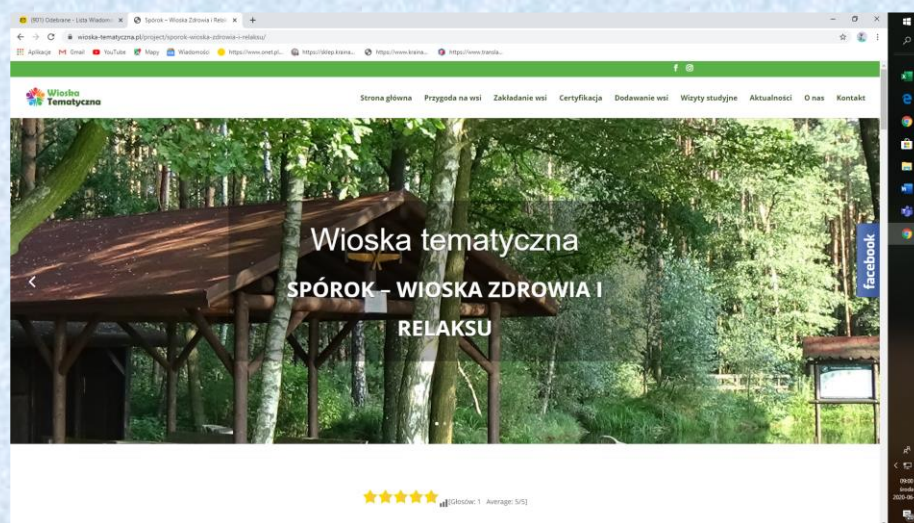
(901) Odebrane - Lista Wiadomo × Spórok – Wioska Zdrowia i Relo ×

wioska-tematyczna.pl/project/sporok-wioska-zdrowia-i-relaksu/

Aplikacje Gmail YouTube Mapy Wiadomości https://www.onet.pl... https://sklep.kiana... https://www.kiana... https://www.transla...

Wioska Tematyczna

Strona główna Przygoda na wsi Zakładanie wsi Certyfikacja Dodawanie wsi Wizyty studyjne Aktualności O nas Kontakt

Wioska tematyczna

SPÓROK – WIOSKA ZDROWIA I RELAKSU

facebook

[Głosów: 1 Average: 5/5]

09:00
środa
2020-06-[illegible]